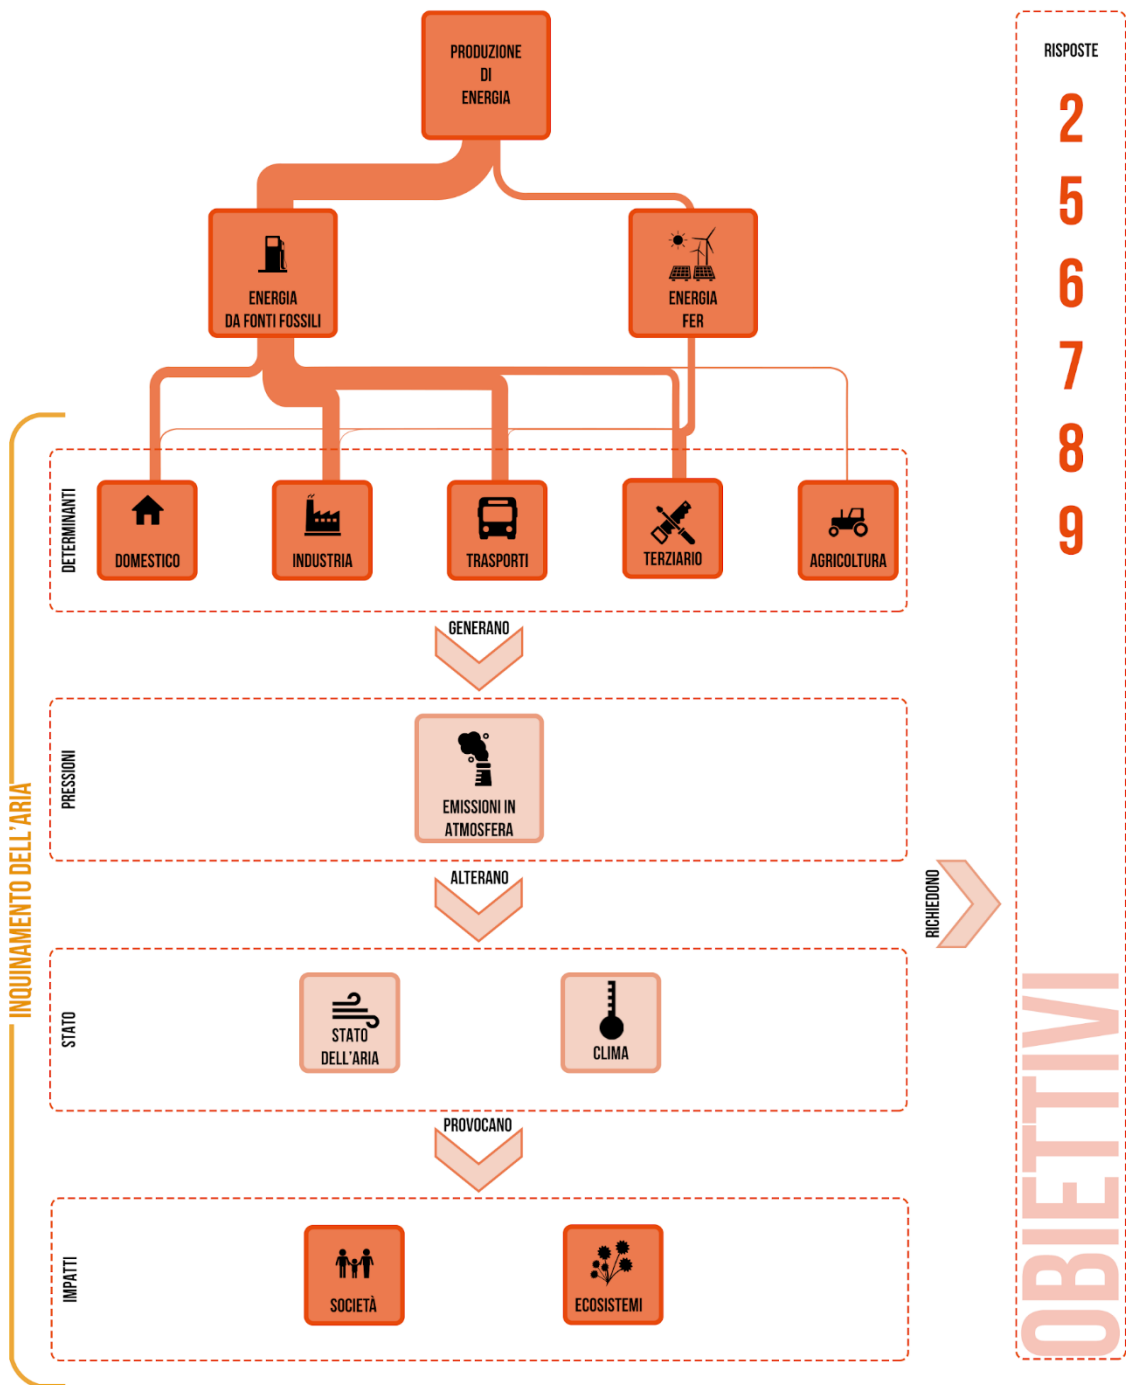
PRODUZIONE DI ENERGIA

ENERGIA DA FONTI FOSSILI

ENERGIA FER

DETERMINANTI

DOMESTICO

INDUSTRIA

TRASPORTI

TERZIARIO

AGRICOLTURA

GENERANO

PRESSIONI

EMISSIONI IN ATMOSFERA

ALTERANO

STATO

STATO DELL'ARIA

CLIMA

PROVOCANO

IMPATTI

SOCIETÀ

ECOSISTEMI

INQUINAMENTO DELL'ARIA

RICHIEDONO

RISPOSTE

2

5

6

7

8

9

OBIETTIVI